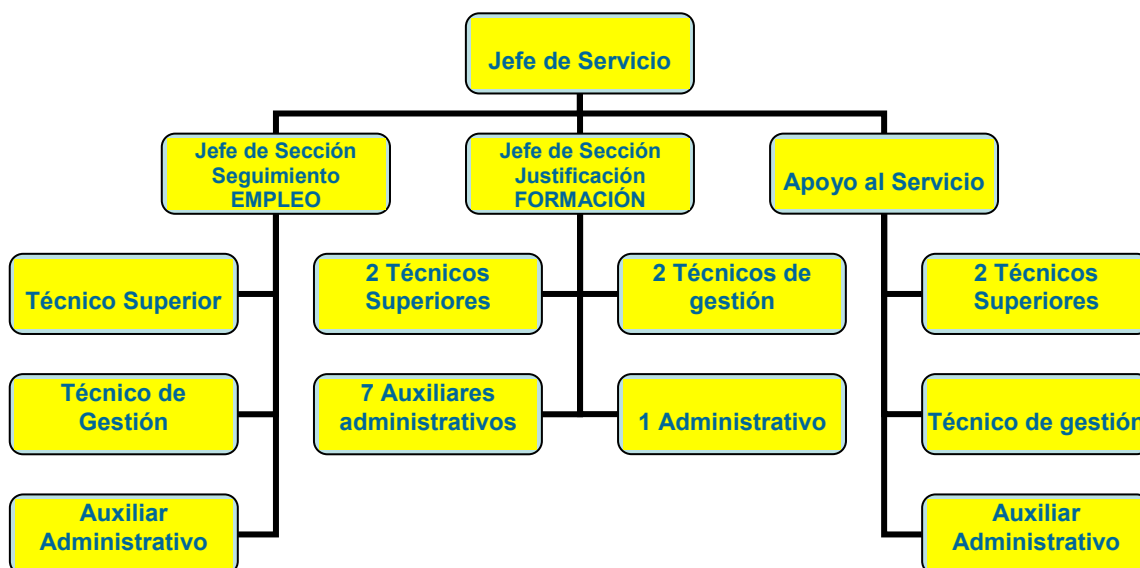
Jefe de Servicio

Jefe de Sección Seguimiento EMPLEO

Jefe de Sección Justificación FORMACIÓN

Apoyo al Servicio

Técnico Superior

Técnico de Gestión

Auxiliar Administrativo

2 Técnicos Superiores

2 Técnicos de gestión

7 Auxiliares administrativos

1 Administrativo

2 Técnicos Superiores

Técnico de gestión

Auxiliar Administrativo